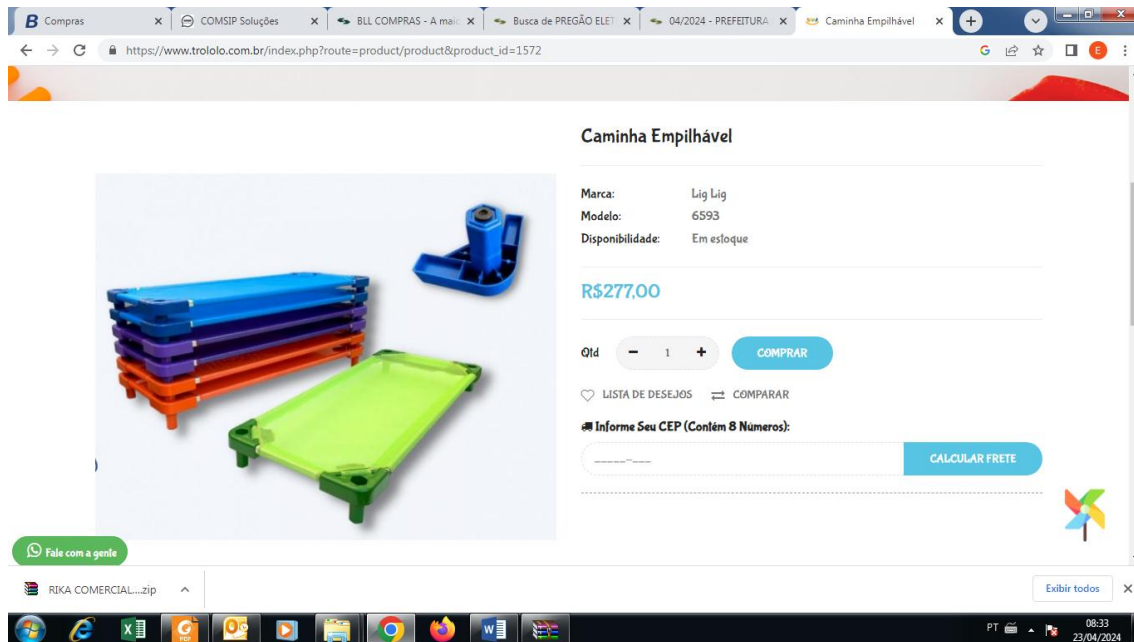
B Compras ×
COMSIP Soluções ×
BLL COMPRAS - A mai ×
Busca de PREGÃO ELET ×
04/2024 - PREFEITURA ×
Caminha Empilhável ×

https://www.trololo.com.br/index.php?route=product/product&product_id=1572

Caminha Empilhável

| Marca: | Lig Lig |
|---|---|
| Modelo: | 6593 |
| Disponibilidade: | Em estoque |

R$277,00

Qtd − 1 + COMPRAR

LISTA DE DESEJOS ⇄ COMPARAR

Informe Seu CEP (Contém 8 Números):

_____-___ CALCULAR FRETE

Fale com a gente

RIKA COMERCIAL....zip

Exibir todos ×

PT 08:33 23/04/2024